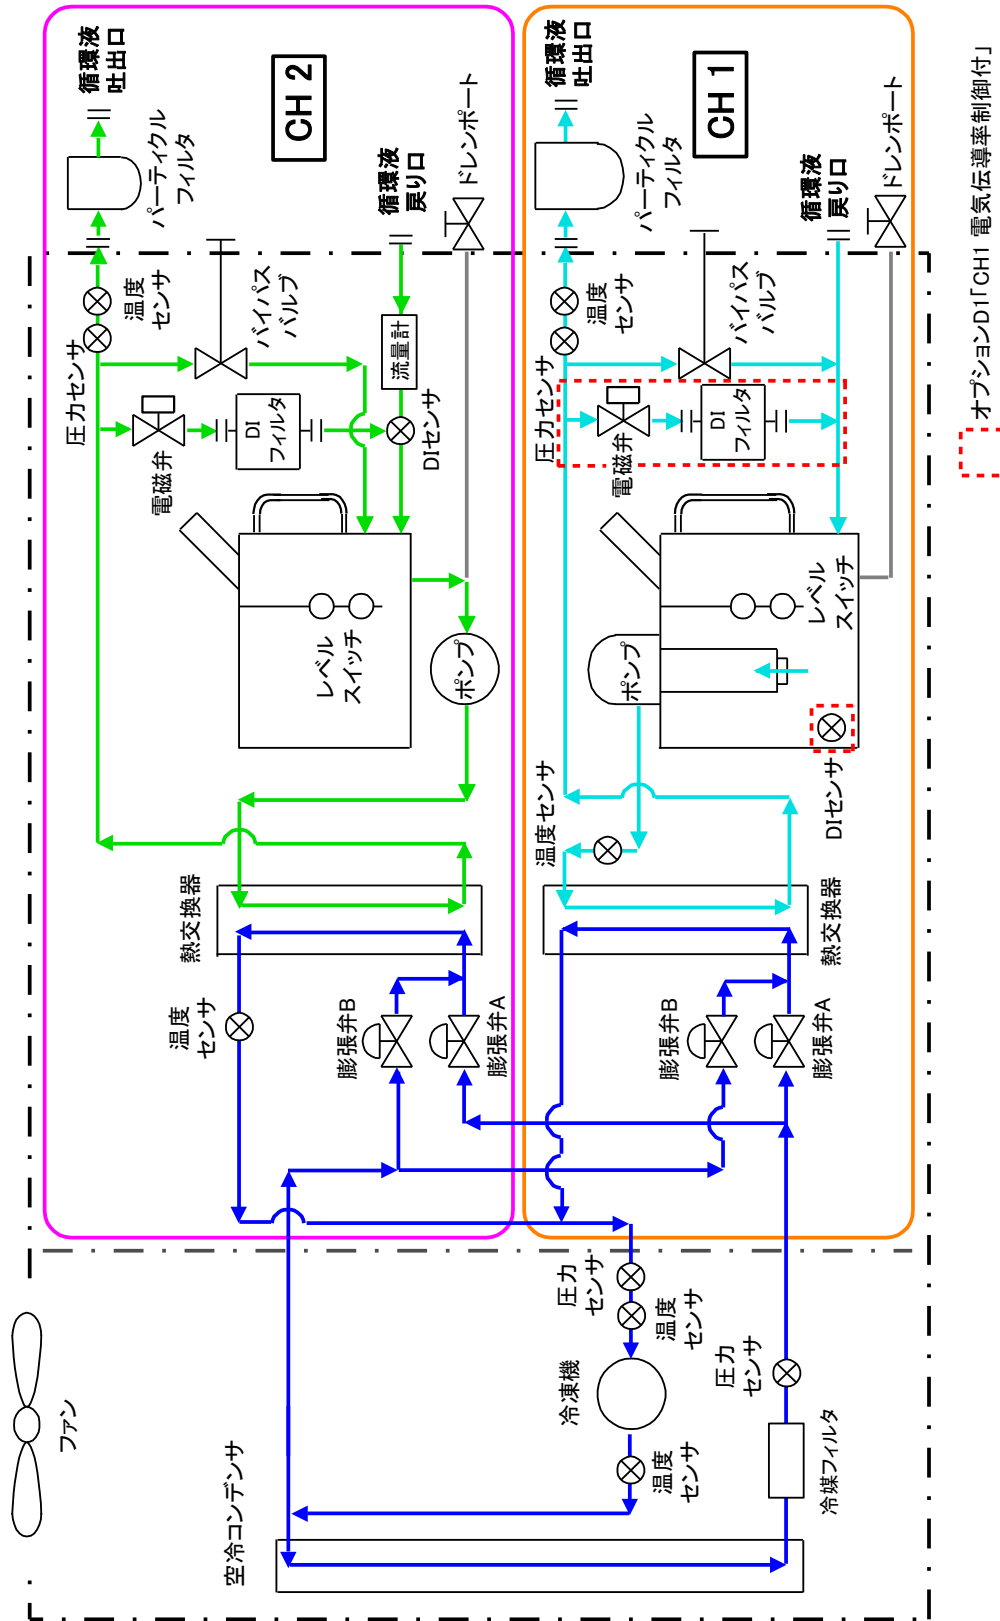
循環液吐出口
CH 2
パーティクルフィルタ
循環液戻り口
ドレンポート
温度センサ
バイパスバルブ
圧力センサ
流量計
電磁弁
DIフィルタ
DIセンサ
レベルスイッチ
ポンプ
熱交換器
温度センサ
膨張弁B
膨張弁A

循環液吐出口
CH 1
パーティクルフィルタ
循環液戻り口
ドレンポート
温度センサ
バイパスバルブ
圧力センサ
電磁弁
DIフィルタ
レベルスイッチ
ポンプ
DIセンサ
温度センサ
熱交換器
膨張弁B
膨張弁A

オプションD1「CH1 電気伝導率制御付」

ファン
空冷コンデンサ
圧力センサ
温度センサ
冷凍機
圧力センサ
温度センサ
冷媒フィルタ